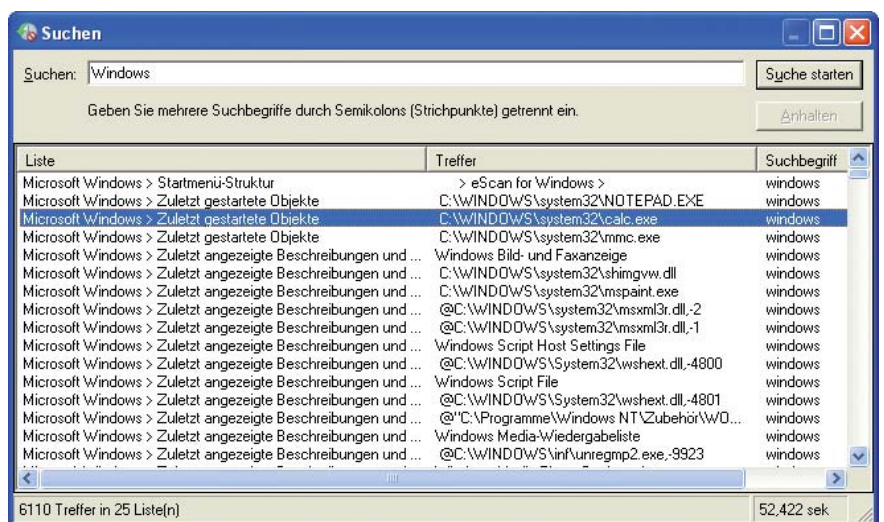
Suchen

Suchen: Windows

Suche starten

Geben Sie mehrere Suchbegriffe durch Semikolons (Strichpunkte) getrennt ein.

Anhalten

| Liste | Treffer | Suchbegriff |
|---|---|---|
| Microsoft Windows > Startmenü-Struktur | > eScan for Windows > | windows |
| Microsoft Windows > Zuletzt gestartete Objekte | C:\WINDOWS\system32\NOTEPAD.EXE | windows |
| Microsoft Windows > Zuletzt gestartete Objekte | C:\WINDOWS\system32\calc.exe | windows |
| Microsoft Windows > Zuletzt gestartete Objekte | C:\WINDOWS\system32\mmc.exe | windows |
| Microsoft Windows > Zuletzt angezeigte Beschreibungen und ... | Windows Bild- und Faxanzeige | windows |
| Microsoft Windows > Zuletzt angezeigte Beschreibungen und ... | C:\WINDOWS\system32\shimgvw.dll | windows |
| Microsoft Windows > Zuletzt angezeigte Beschreibungen und ... | C:\WINDOWS\system32\mspaint.exe | windows |
| Microsoft Windows > Zuletzt angezeigte Beschreibungen und ... | @C:\WINDOWS\system32\msxml3r.dll,-2 | windows |
| Microsoft Windows > Zuletzt angezeigte Beschreibungen und ... | @C:\WINDOWS\system32\msxml3r.dll,-1 | windows |
| Microsoft Windows > Zuletzt angezeigte Beschreibungen und ... | Windows Script Host Settings File | windows |
| Microsoft Windows > Zuletzt angezeigte Beschreibungen und ... | @C:\WINDOWS\System32\wshext.dll,-4800 | windows |
| Microsoft Windows > Zuletzt angezeigte Beschreibungen und ... | Windows Script File | windows |
| Microsoft Windows > Zuletzt angezeigte Beschreibungen und ... | @C:\WINDOWS\System32\wshext.dll,-4801 | windows |
| Microsoft Windows > Zuletzt angezeigte Beschreibungen und ... | @"C:\Programme\Windows NT\Zubehör\WO... | windows |
| Microsoft Windows > Zuletzt angezeigte Beschreibungen und ... | Windows Media-Wiedergabeliste | windows |
| Microsoft Windows > Zuletzt angezeigte Beschreibungen und ... | @C:\WINDOWS\inf\unregmp2.exe,-9923 | windows |

6110 Treffer in 25 Liste(n)

52,422 sek